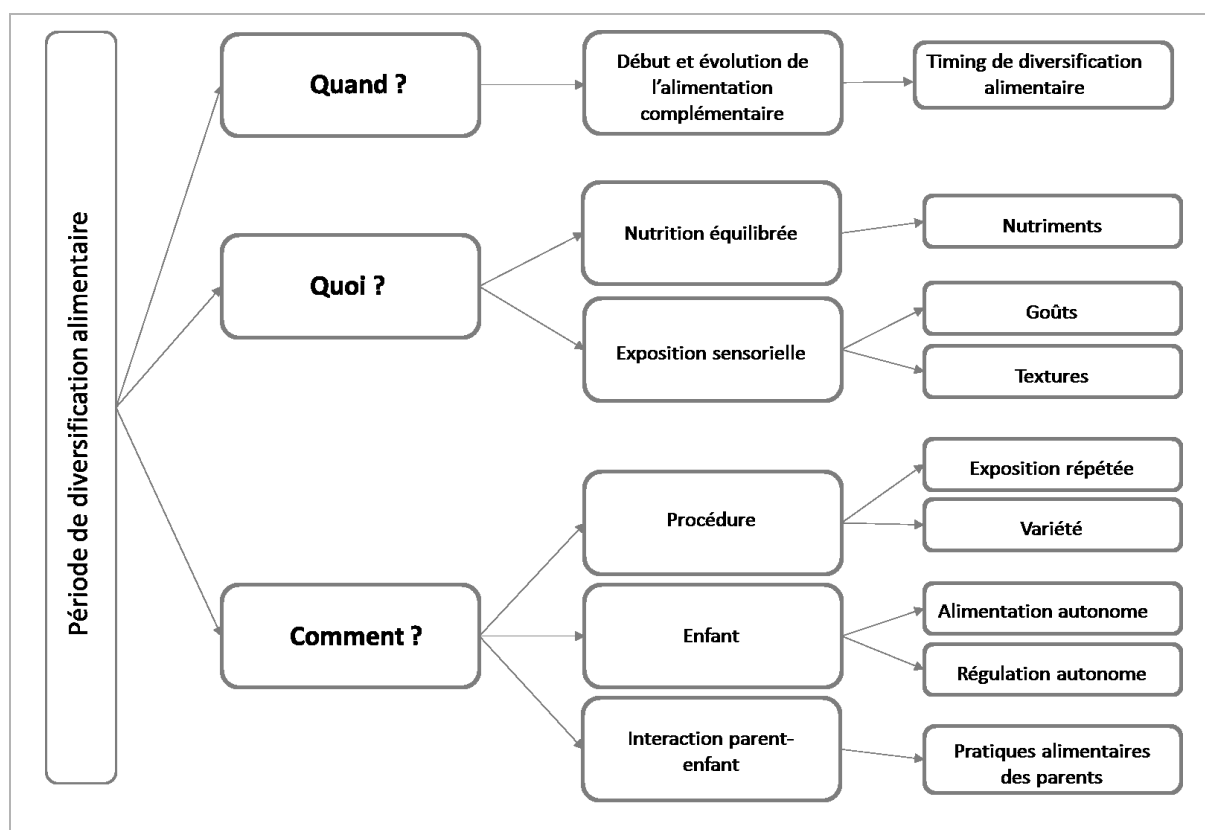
Période de diversification alimentaire

Quand ?

Début et évolution de l'alimentation complémentaire

Timing de diversification alimentaire

Quoi ?

Nutrition équilibrée

Nutriments

Exposition sensorielle

Goûts

Textures

Comment ?

Procédure

Exposition répétée

Variété

Enfant

Alimentation autonome

Régulation autonome

Interaction parent-enfant

Pratiques alimentaires des parents